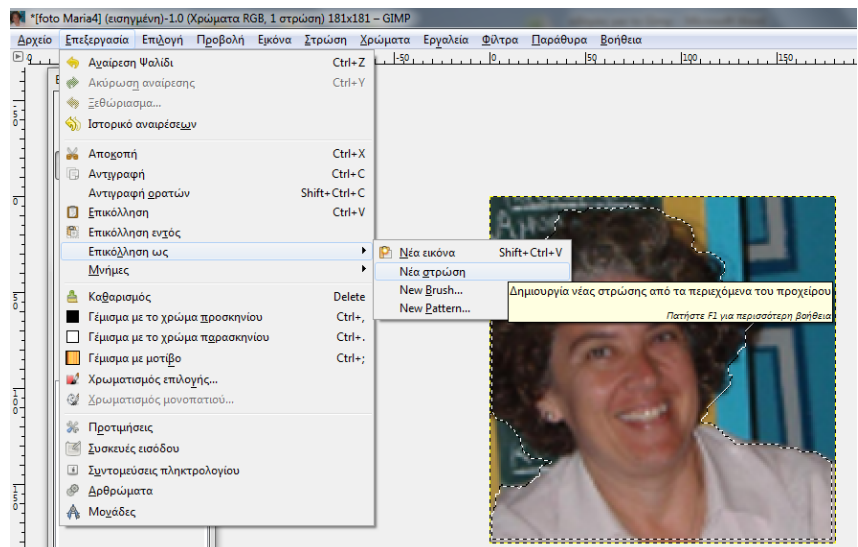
*[foto Maria4] (εισηγμένη)-1.0 (Χρώματα RGB, 1 στρώση) 181x181 – GIMP

Αρχείο Επεξεργασία Επιλογή Προβολή Εικόνα Στρώση Χρώματα Εργαλεία Φίλτρα Παράθυρα Βοήθεια

Αναίρεση Ψαλίδι Ctrl+Z
Ακύρωση αναίρεσης Ctrl+Y
Ξεθώριασμα...
Ιστορικό αναιρέσεων

Αποκοπή Ctrl+X
Αντιγραφή Ctrl+C
Αντιγραφή ορατών Shift+Ctrl+C
Επικόλληση Ctrl+V
Επικόλληση εντός
Επικόλληση ως
Μνήμες

Καθαρισμός Delete
Γέμισμα με το χρώμα προσκηνίου Ctrl+,
Γέμισμα με το χρώμα παρασκηνίου Ctrl+.
Γέμισμα με μοτίβο Ctrl+;
Χρωματισμός επιλογής...
Χρωματισμός μονοπατιού...

Προτιμήσεις
Συσκευές εισόδου
Συντομεύσεις πληκτρολογίου
Αρθρώματα
Μονάδες

Νέα εικόνα Shift+Ctrl+V
Νέα στρώση
New Brush...
New Pattern...

Δημιουργία νέας στρώσης από τα περιεχόμενα του προχείρου
Πατήστε F1 για περισσότερη βοήθεια

-50 0 50 100 150